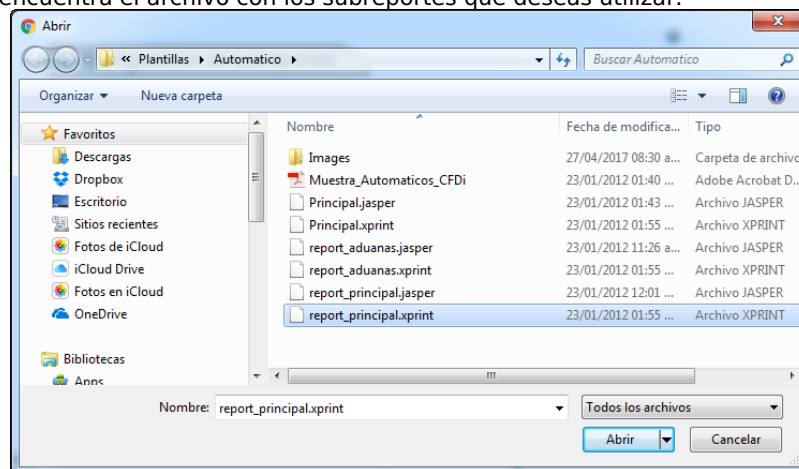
encuentra el archivo con los subreportes que deseas utilizar.

Abrir

« Plantillas ▸ Automatico ▸

Buscar Automatico

Organizar ▾ Nueva carpeta

Favoritos
Descargas
Dropbox
Escritorio
Sitios recientes
Fotos de iCloud
iCloud Drive
Fotos en iCloud
OneDrive

Bibliotecas
Apps

| Nombre | Fecha de modifica... | Tipo |
|---|---|---|
| Images | 27/04/2017 08:30 a... | Carpeta de archivo |
| Muestra_Automaticos_CFDi | 23/01/2012 01:40 ... | Adobe Acrobat D... |
| Principal.jasper | 23/01/2012 01:43 ... | Archivo JASPER |
| Principal.xprint | 23/01/2012 01:55 ... | Archivo XPRINT |
| report_aduanas.jasper | 23/01/2012 11:26 a... | Archivo JASPER |
| report_aduanas.xprint | 23/01/2012 01:55 ... | Archivo XPRINT |
| report_principal.jasper | 23/01/2012 12:01 ... | Archivo JASPER |
| report_principal.xprint | 23/01/2012 01:55 ... | Archivo XPRINT |

Nombre: report_principal.xprint

Todos los archivos

Abrir

Cancelar